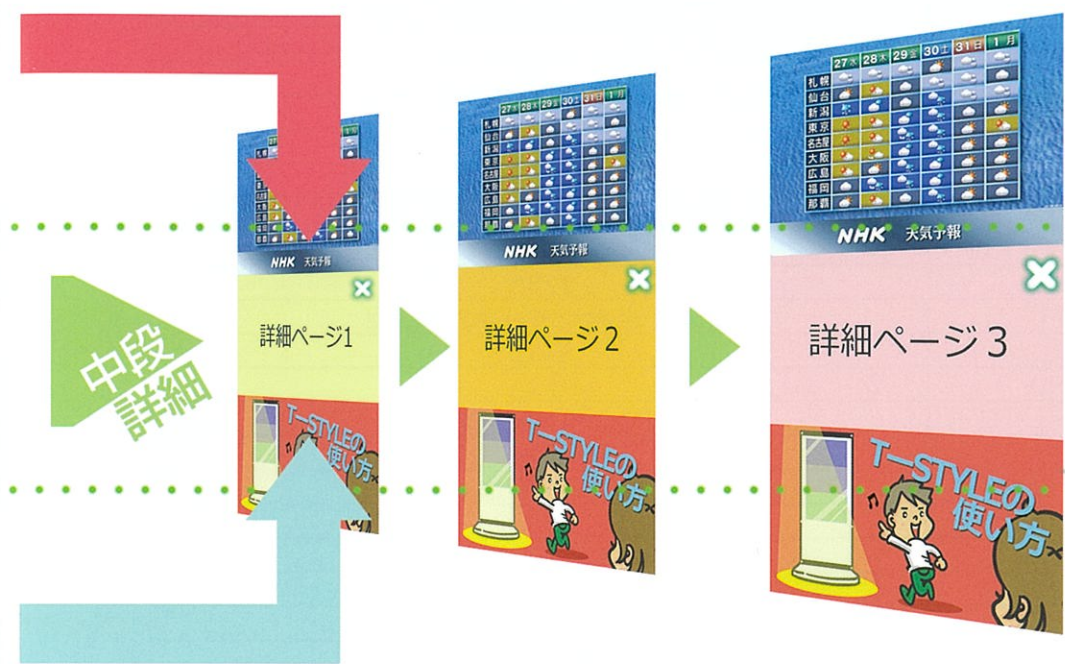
中段
詳細

NHK 天気予報

詳細ページ1

T-STYLEの使い方

NHK 天気予報

詳細ページ2

T-STYLEの使い方

| | 27 | 28 | 29 | 30 | 31 | 1 |
|---|---|---|---|---|---|---|
| 札幌 | | | | | | |
| 仙台 | | | | | | |
| 新潟 | | | | | | |
| 東京 | | | | | | |
| 名古屋 | | | | | | |
| 大阪 | | | | | | |
| 広島 | | | | | | |
| 福岡 | | | | | | |
| 那覇 | | | | | | |

NHK 天気予報

詳細ページ3

T-STYLEの使い方